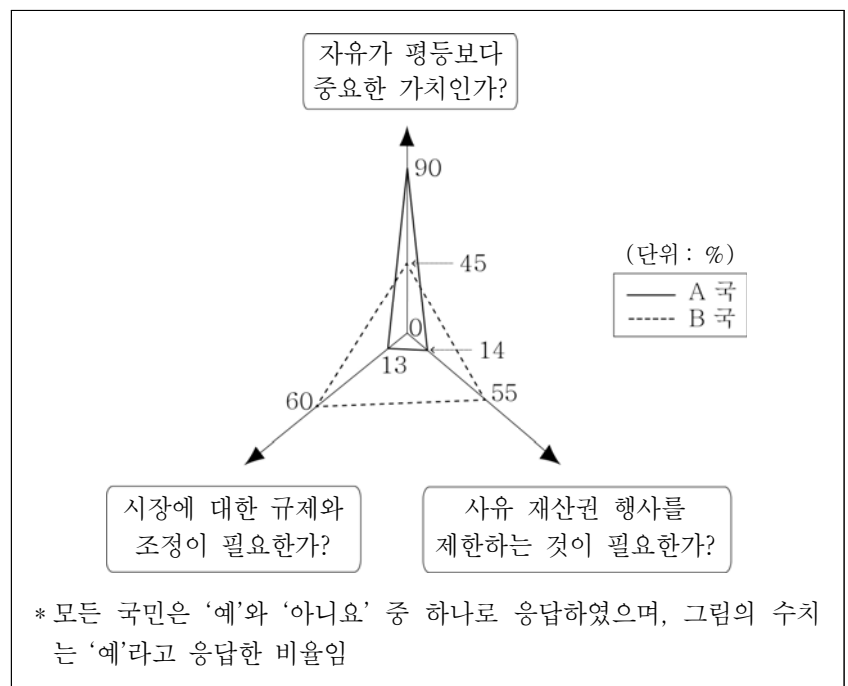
자유가 평등보다 중요한 가치인가?

90

45

(단위 : %)

A 국

B 국

0

13

14

60

55

시장에 대한 규제와 조정이 필요한가?

사유 재산권 행사를 제한하는 것이 필요한가?

* 모든 국민은 '예'와 '아니요' 중 하나로 응답하였으며, 그림의 수치는 '예'라고 응답한 비율임